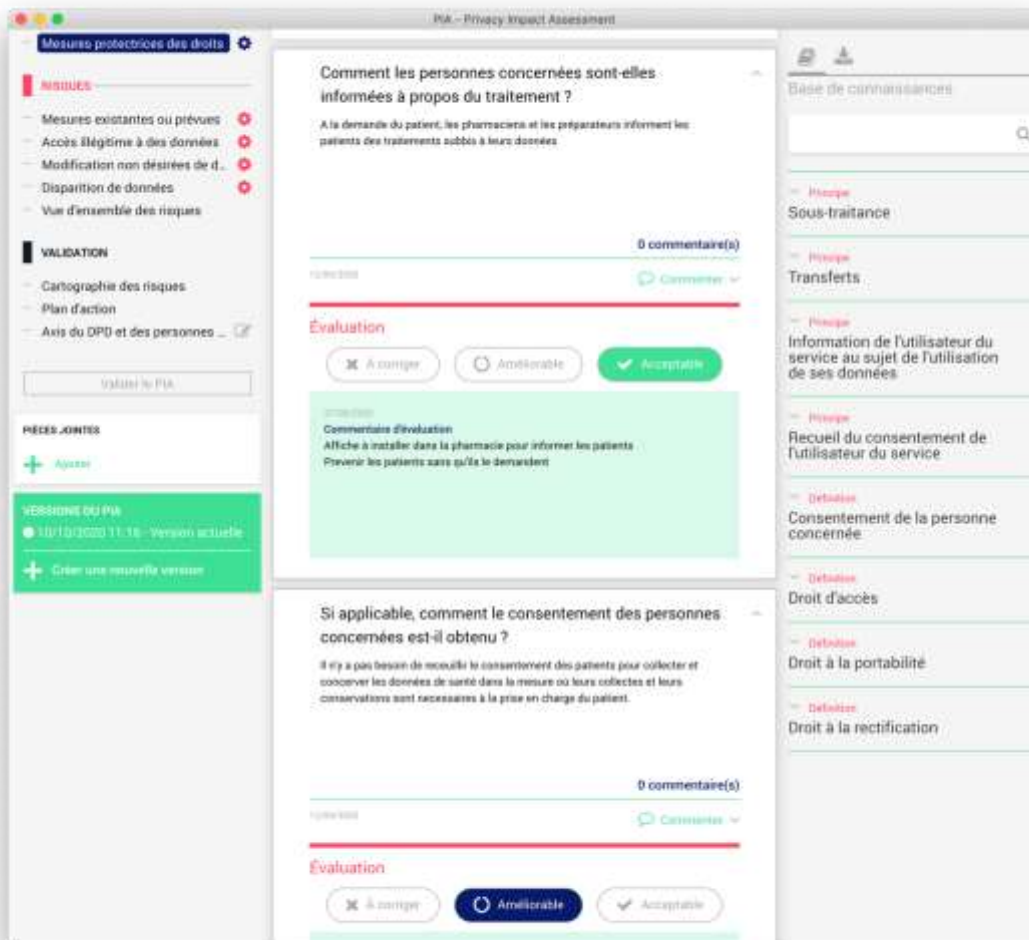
PIA - Privacy Impact Assessment

Mesures protectrices des droits

RISQUES

Mesures existantes ou prévues
Accès illégitime à des données
Modification non désirées de d...
Disparition de données
Vue d'ensemble des risques

VALIDATION

Cartographie des risques
Plan d'action
Avis du DPD et des personnes ...

Valider le PIA

PIÈCES JOINTES

Ajouter

VERSIONS DU PIA
10/10/2020 11:16 - Version actuelle

Créer une nouvelle version

Comment les personnes concernées sont-elles informées à propos du traitement ?

A la demande du patient, les pharmaciens et les préparateurs informent les patients des traitements subbis à leurs données

0 commentaire(s)

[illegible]

Commenter

Évaluation

À corriger
Améliorable
Acceptable

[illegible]
Commentaire d'évaluation
Affiche à installer dans la pharmacie pour informer les patients
Prevenir les patients sans qu'ils le demandent

Si applicable, comment le consentement des personnes concernées est-il obtenu ?

Il n'y a pas besoin de recueillir le consentement des patients pour collecter et conserver les données de santé dans la mesure où leurs collectes et leurs conservations sont necessaires à la prise en charge du patient.

0 commentaire(s)

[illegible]

Commenter

Évaluation

À corriger
Améliorable
Acceptable

Base de connaissances

Principe
Sous-traitance

Principe
Transferts

Principe
Information de l'utilisateur du service au sujet de l'utilisation de ses données

Principe
Recueil du consentement de l'utilisateur du service

Définition
Consentement de la personne concernée

Définition
Droit d'accès

Définition
Droit à la portabilité

Définition
Droit à la rectification